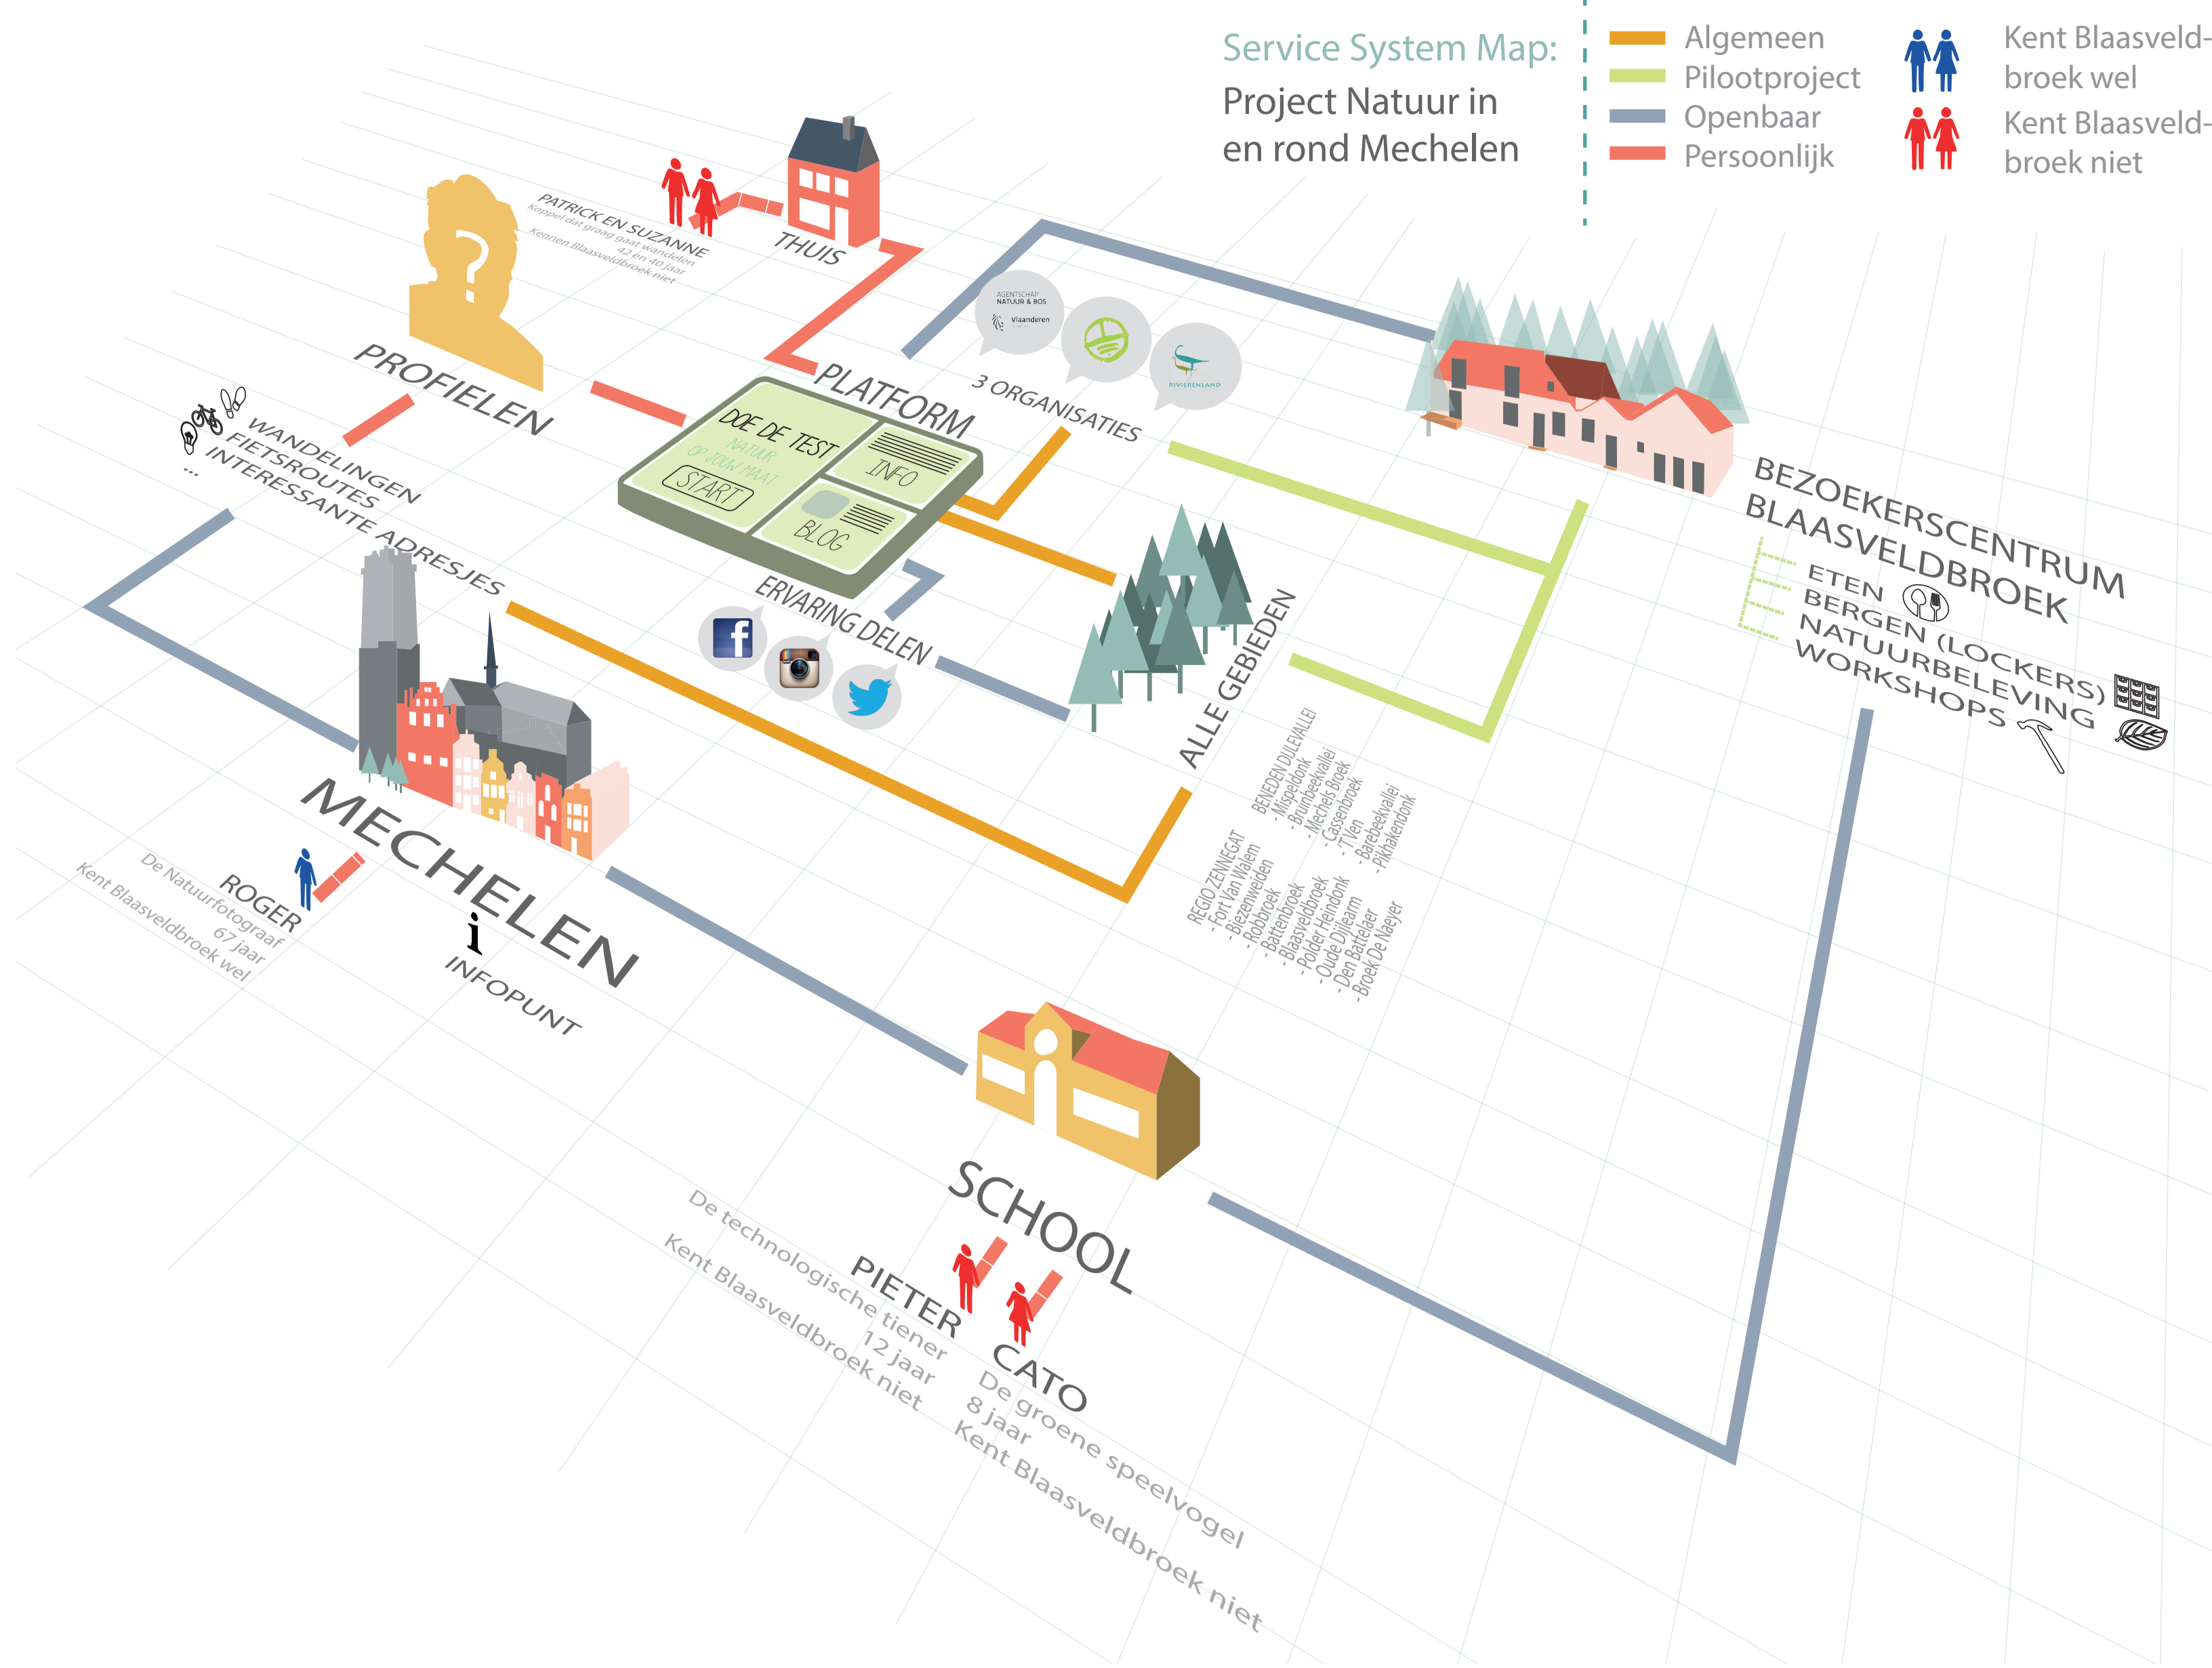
Service System Map:
Project Natuur in en rond Mechelen

Algemeen
Pilootproject
Openbaar
Persoonlijk

Kent Blaasveldbroek wel
Kent Blaasveldbroek niet

PATRICK EN SUZANNE
Koppel dat graag gaat wandelen
42 en 40 jaar
Kennen Blaasveldbroek niet

THUIS

PROFIELEN

WANDELINGEN
FIETSROUTES
INTERESSANTE ADRESJES
...

PLATFORM

DOE DE TEST
NATUUR OP JOUW MAAT
START
INFO
BLOG

ERVARING DELEN

AGENTSCHAP NATUUR & BOS
Vlaanderen
RIVIERENLAND

3 ORGANISATIES

BEZOEKERSCENTRUM BLAASVELDBROEK
ETEN
BERGEN (LOCKERS)
NATUURBELEVING
WORKSHOPS

ALLE GEBIEDEN

BENEDEN DIJLEVALLEI
- Mispeldonk
- Bruinbeekvallei
- Mechels Broek
- Cassenbroek
- 'T Ven
- Barebeekvallei
- Pikhakendonk

REGIO ZENNEGAT
- Fort Van Walem
- Biezenweiden
- Robbroek
- Battenbroek
- Blaasveldbroek
- Polder Heindonk
- Oude Dijlearm
- Den Battelaer
- Broek De Naeyer

MECHELEN
INFOPUNT

ROGER
De Natuurfotograaf
67 jaar
Kent Blaasveldbroek wel

SCHOOL

PIETER
De technologische tiener
12 jaar
Kent Blaasveldbroek niet

CATO
De groene speelvogel
8 jaar
Kent Blaasveldbroek niet